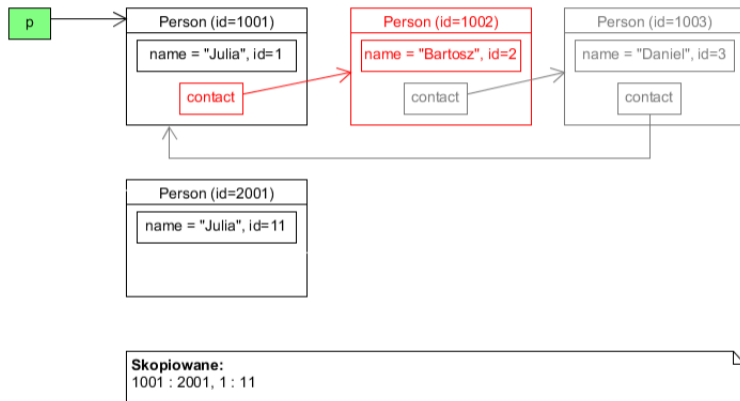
p

Person (id=1001)
name = "Julia", id=1
contact

Person (id=1002)
name = "Bartosz", id=2
contact

Person (id=1003)
name = "Daniel", id=3
contact

Person (id=2001)
name = "Julia", id=11

**Skopiowane:**
1001 : 2001, 1 : 11